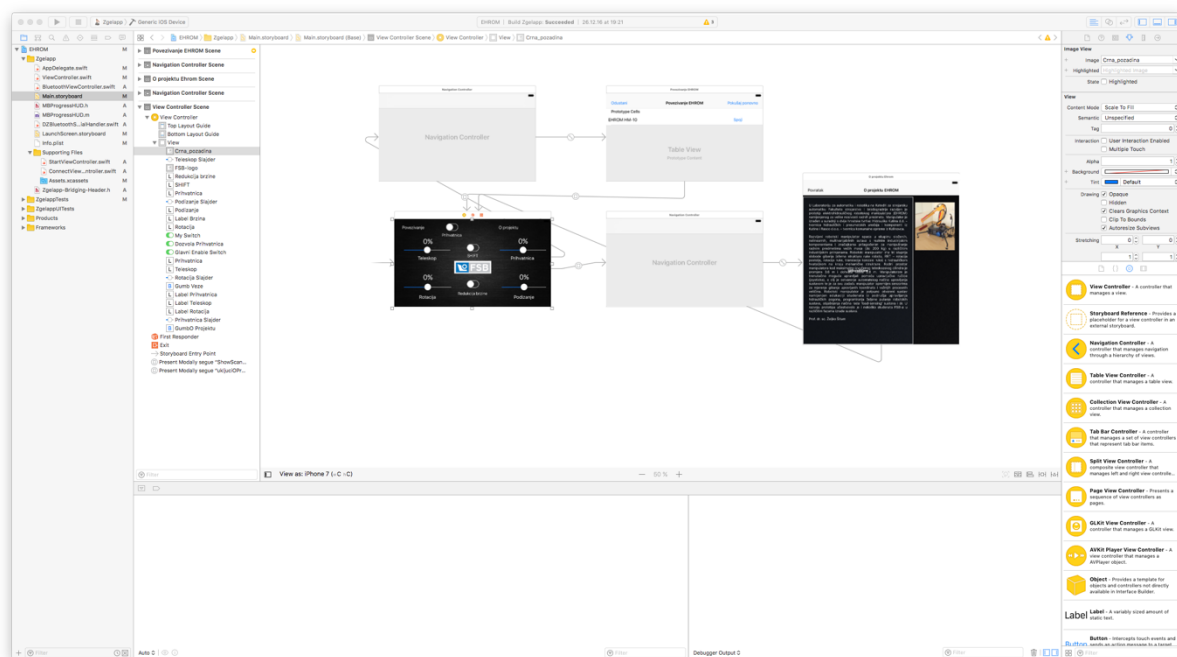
Zgelapp | Generic iOS Device | EHROM | Build Zgelapp: Succeeded | 28.12.16 at 18:21 | 1

EHROM | Zgelapp | Main.storyboard | Main.storyboard (Base) | View Controller Scene | View Controller | View | Crna_pozadina

EHROM M
Zgelapp M
AppDelegate.swift M
ViewController.swift M
BluetoothViewController.swift M
Main.storyboard M
MBProgressHUD.h A
MBProgressHUD.m A
DZBluetoothS...ialHandler.swift A
LaunchScreen.storyboard M
Info.plist M
Supporting Files M
StartViewController.swift M
ConnectView...ntroller.swift A
Assets.xcassets M
Zgelapp-Bridging-Header.h M
ZgelappTests M
ZgelappUITests
Products
Frameworks

Povezivanje EHROM Scene
Navigation Controller Scene
O projektu Ehrom Scene
Navigation Controller Scene
View Controller Scene
View Controller
Top Layout Guide
Bottom Layout Guide
View
Crna_pozadina
Teleskop Slajder
FSB-logo
Redukcija brzine
SHIFT
Prihvatnica
Podizanje Slajder
Podizanje
Label Brzina
Rotacija
My Switch
Dozvola Prihvatnica
Glavni Enable Switch
Prihvatnica
Teleskop
Rotacija Slajder
Gumb Veze
Label Prihvatnica
Label Teleskop
Label Rotacija
Prihvatnica Slajder
GumbO Projektu
First Responder
Exit
Storyboard Entry Point
Present Modally segue "ShowScan...
Present Modally segue "ukljuciOPr...

Navigation Controller
Navigation Controller
Povezivanje EHROM
Odustani Povezivanje EHROM Pokušaj ponovno
Prototype Cells
EHROM HM-10 Spoji
Table View
Prototype Content
Navigation Controller
Navigation Controller
O projektu Ehrom
Povratak O projektu EHROM
Prof. dr. sc. Željko Šitum

Povezivanje O projektu
Prihvatnica
0% 0%
Teleskop Prihvatnica
SHIFT
FSB
0% 0%
Rotacija Redukcija brzine Podizanje

View as: iPhone 7 (wC hR)
50 %

Image View
Image Crna_pozadina
Highlighted Highlighted Image
State Highlighted
View
Content Mode Scale To Fill
Semantic Unspecified
Tag 0
Interaction User Interaction Enabled
Multiple Touch
Alpha 1
Background
Tint Default
Drawing Opaque
Hidden
Clears Graphics Context
Clip To Bounds
Autoresize Subviews
Stretching 0 0
X Y
1 1

View Controller - A controller that manages a view.
Storyboard Reference - Provides a placeholder for a view controller in an external storyboard.
Navigation Controller - A controller that manages navigation through a hierarchy of views.
Table View Controller - A controller that manages a table view.
Collection View Controller - A controller that manages a collection view.
Tab Bar Controller - A controller that manages a set of view controllers that represent tab bar items.
Split View Controller - A composite view controller that manages left and right view controller.
Page View Controller - Presents a sequence of view controllers as pages.
GLKit View Controller - A controller that manages a GLKit view.
AVKit Player View Controller - A view controller that manages a AVPlayer object.
Object - Provides a template for objects and controllers not directly available in Interface Builder.
Label Label - A variably sized amount of static text.
Button Button - Intercepts touch events and sends an action message to a target...

Filter
Filter
Auto
Filter
Debugger Output
Filter